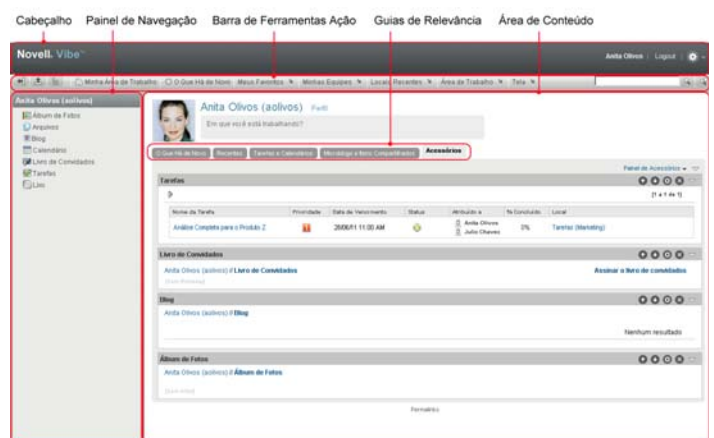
Cabeçalho Painel de Navegação Barra de Ferramentas Ação Guias de Relevância Área de Conteúdo

Novell. Vibe™

Anita Olivos | Logout

Minha Área de Trabalho | O Que Há de Novo | Meus Favoritos | Minhas Equipes | Locais Recentes | Área de Trabalho | Tela

Anita Olivos (aolivos)

Álbum de Fotos
Arquivos
Blog
Calendário
Livro de Convidados
Tarefas
Lies

Anita Olivos (aolivos) Perfil

Em que você está trabalhando?

O Que Há de Novo | Recentes | Tarefas e Calendários | Microblogs e Itens Compartilhados | Acessórios

Painel de Acessórios

Tarefas

[1 a 1 de 1]

| Nome da Tarefa | Prioridade | Data de Vencimento | Status | Atribuído a | % Concluído | Local |
|---|---|---|---|---|---|---|
| Análise Completa para o Produto Z | | 28/06/11 11:00 AM | | Anita Olivos Julio Chavez | 0% | Tarefas (Marketing) |

Livro de Convidados

Anita Olivos (aolivos) // Livro de Convidados

Assinar o livro de convidados

Blog

Anita Olivos (aolivos) // Blog

Nenhum resultado

Álbum de Fotos

Anita Olivos (aolivos) // Álbum de Fotos

Formatos